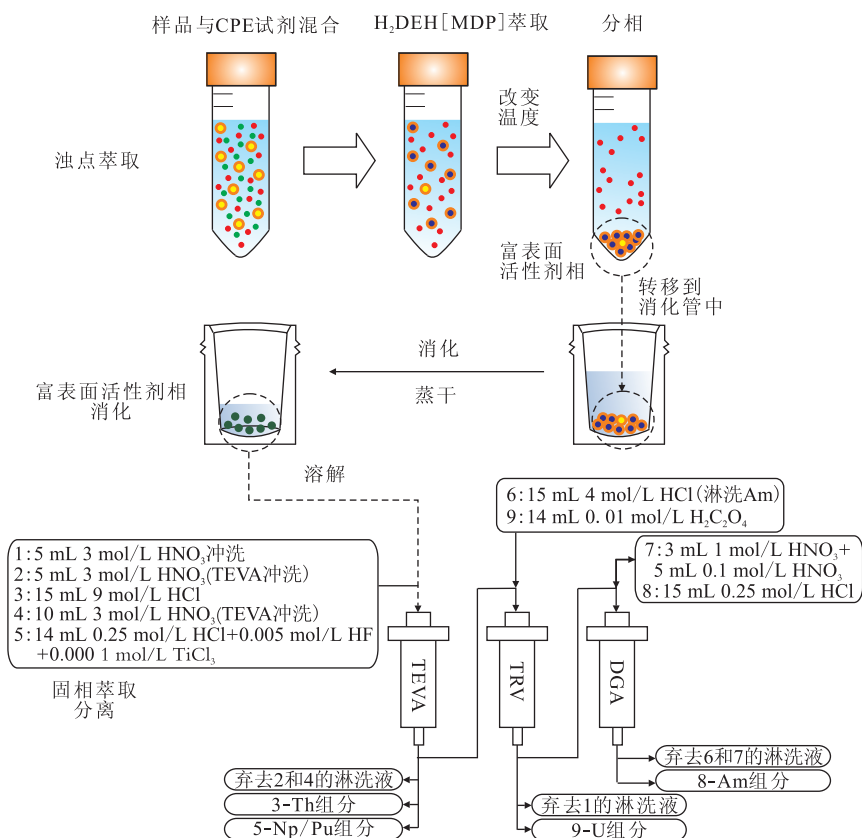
样品与CPE试剂混合

$H_2DEH[MDP]$萃取

分相

改变温度

浊点萃取

富表面活性剂相

转移到消化管中

消化

蒸干

富表面活性剂相消化

溶解

6:15 mL 4 mol/L HCl(淋洗Am)
9:14 mL 0. 01 mol/L $H_2C_2O_4$

7:3 mL 1 mol/L $HNO_3$+ 5 mL 0.1 mol/L $HNO_3$
8:15 mL 0.25 mol/L HCl

1:5 mL 3 mol/L $HNO_3$冲洗
2:5 mL 3 mol/L $HNO_3$(TEVA冲洗)
3:15 mL 9 mol/L HCl
4:10 mL 3 mol/L $HNO_3$(TEVA冲洗)
5:14 mL 0.25 mol/L HCl+0.005 mol/L HF +0.000 1 mol/L $TiCl_3$

固相萃取分离

TEVA

TRV

DGA

弃去6和7的淋洗液

8-Am组分

弃去2和4的淋洗液

3-Th组分

5-Np/Pu组分

弃去1的淋洗液

9-U组分